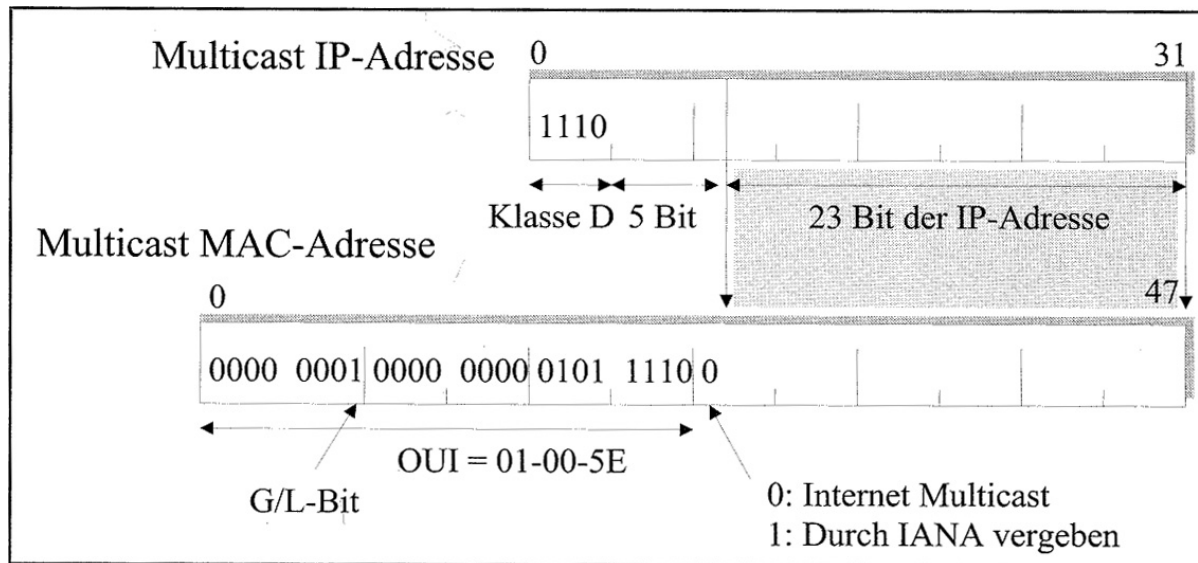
Multicast IP-Adresse 0 31

1110

Klasse D 5 Bit 23 Bit der IP-Adresse

Multicast MAC-Adresse

0 47

0000 0001 0000 0000 0101 1110 0

OUI = 01-00-5E

G/L-Bit

0: Internet Multicast
1: Durch IANA vergeben